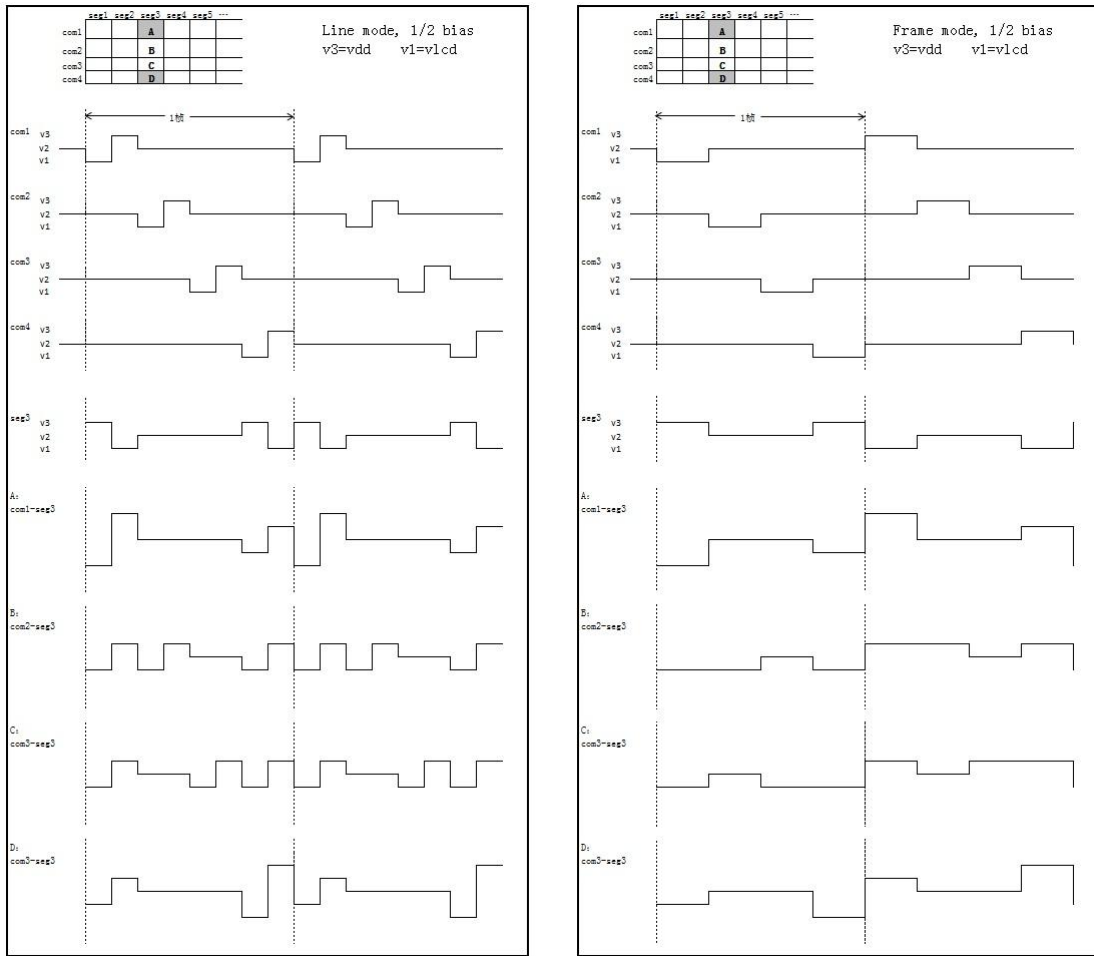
| | seg1 | seg2 | seg3 | seg4 | seg5 | --- |
|---|---|---|---|---|---|---|
| com1 | | | A | | | |
| com2 | | | B | | | |
| com3 | | | C | | | |
| com4 | | | D | | | |

Line mode, 1/2 bias
v3=vdd v1=vlcd

1帧

com1 v3 v2 v1

com2 v3 v2 v1

com3 v3 v2 v1

com4 v3 v2 v1

seg3 v3 v2 v1

A:
com1-seg3

B:
com2-seg3

C:
com3-seg3

D:
com3-seg3

| | seg1 | seg2 | seg3 | seg4 | seg5 | --- |
|---|---|---|---|---|---|---|
| com1 | | | A | | | |
| com2 | | | B | | | |
| com3 | | | C | | | |
| com4 | | | D | | | |

Frame mode, 1/2 bias
v3=vdd v1=vlcd

1帧

com1 v3 v2 v1

com2 v3 v2 v1

com3 v3 v2 v1

com4 v3 v2 v1

seg3 v3 v2 v1

A:
com1-seg3

B:
com2-seg3

C:
com3-seg3

D:
com3-seg3